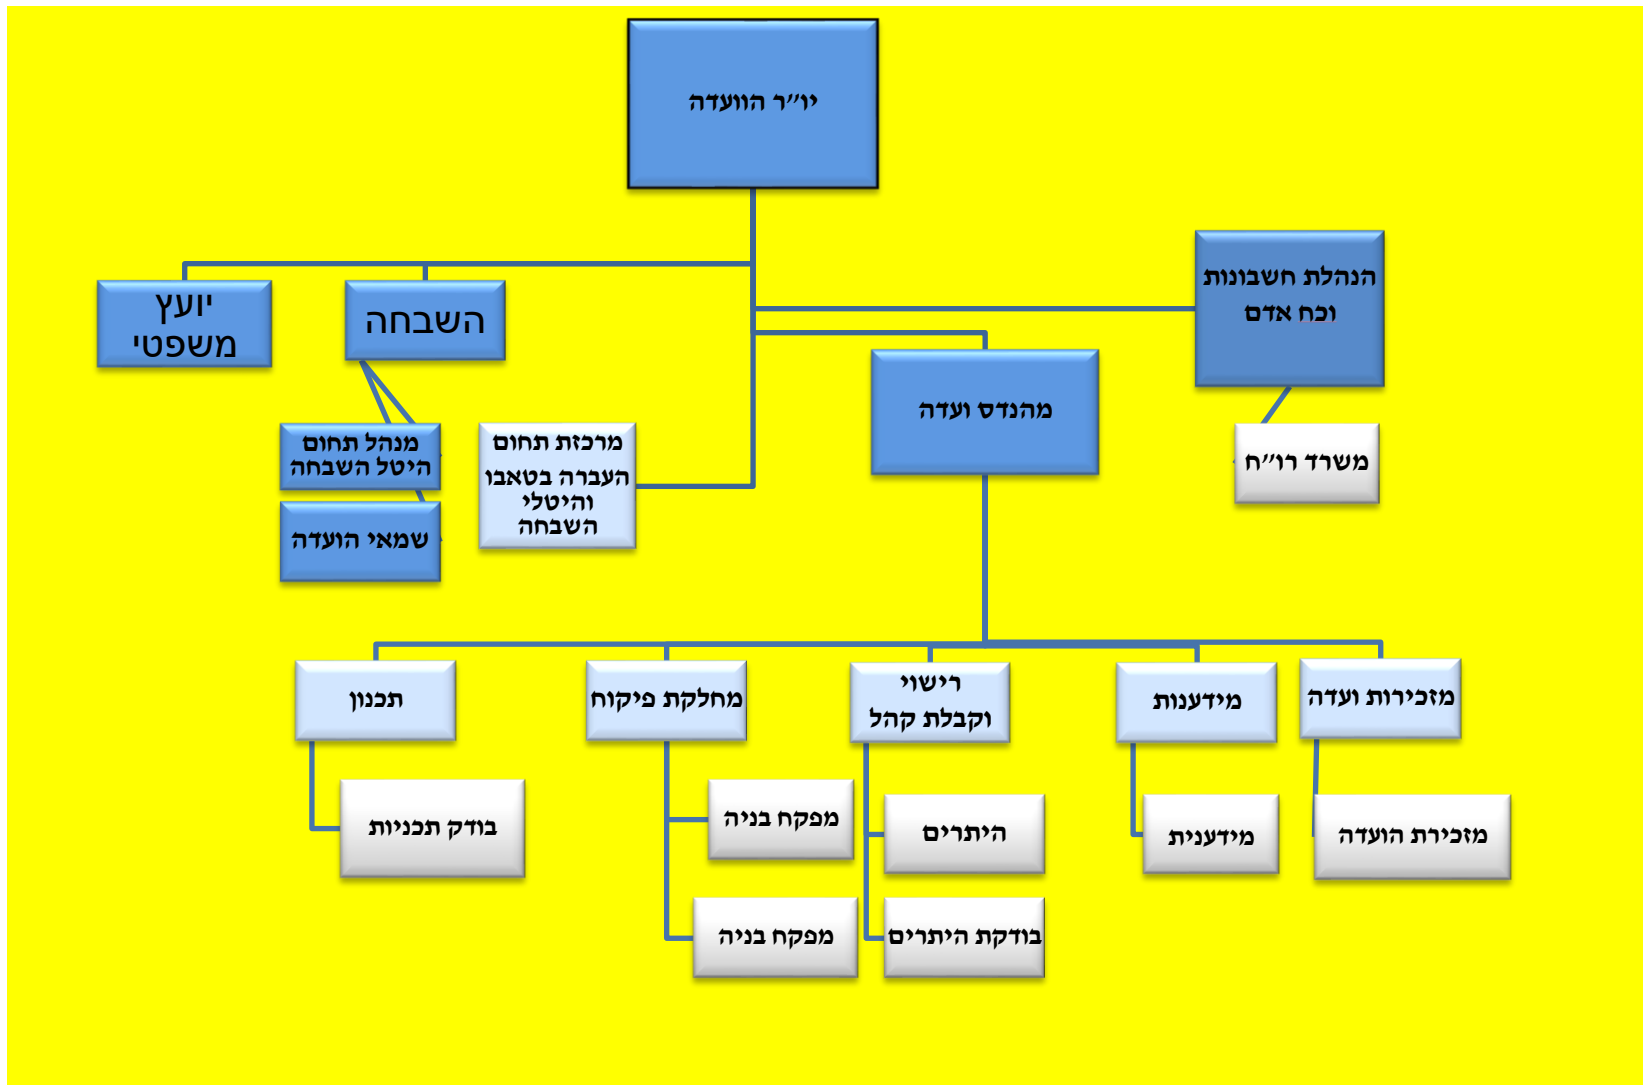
יו״ר הוועדה

הנהלת חשבונות וכח אדם

משרד רו״ח

השבחה

יועץ משפטי

מנהל תחום היטל השבחה

שמאי הועדה

מרכזת תחום העברה בטאבו והיטלי השבחה

מהנדס ועדה

מזכירות ועדה

מזכירת הועדה

מידענות

מידענית

רישוי וקבלת קהל

היתרים

בודקת היתרים

מחלקת פיקוח

מפקח בניה

מפקח בניה

תכנון

בודק תכניות